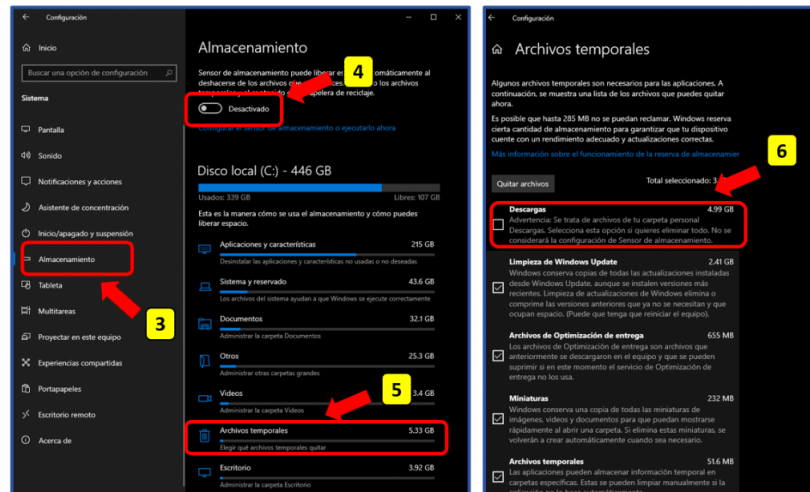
Configuración

Inicio

Buscar una opción de configuración

Sistema

Pantalla

Sonido

Notificaciones y acciones

Asistente de concentración

Inicio/apagado y suspensión

Almacenamiento

Tableta

Multitareas

Proyectar en este equipo

Experiencias compartidas

Portapapeles

Escritorio remoto

Acerca de

3

Almacenamiento

Sensor de almacenamiento puede liberar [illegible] automáticamente al deshacerse de los archivos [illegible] los archivos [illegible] papelera de reciclaje.

4

Desactivado

Configurar el Sensor de almacenamiento o ejecutarlo ahora

Disco local (C:) - 446 GB

Usados: 339 GB

Libres: 107 GB

Esta es la manera cómo se usa el almacenamiento y cómo puedes liberar espacio.

Aplicaciones y características 215 GB
Administrar las aplicaciones y características no usadas o no deseadas

Sistema y reservado 43.6 GB
Los archivos del sistema ayudan a que Windows se ejecute correctamente

Documentos 32.1 GB
Administrar la carpeta Documentos

Otros 25.3 GB
Administrar otras carpetas grandes

Videos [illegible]3.4 GB
Administrar la carpeta Videos

5

Archivos temporales 5.33 GB
Elegir qué archivos temporales quitar

Escritorio 3.92 GB
Administrar la carpeta Escritorio

Configuración

Archivos temporales

Algunos archivos temporales son necesarios para las aplicaciones. A continuación, se muestra una lista de los archivos que puedes quitar ahora.

Es posible que hasta 285 MB no se puedan reclamar. Windows reserva cierta cantidad de almacenamiento para garantizar que tu dispositivo cuente con un rendimiento adecuado y actualizaciones correctas.

Más información sobre el funcionamiento de la reserva de almacenamiento

6

Quitar archivos

Total seleccionado: 3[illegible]

Descargas 4.99 GB
Advertencia: Se trata de archivos de tu carpeta personal Descargas. Selecciona esta opción si quieres eliminar todo. No se considerará la configuración de Sensor de almacenamiento.

Limpieza de Windows Update 2.41 GB
Windows conserva copias de todas las actualizaciones instaladas desde Windows Update, incluso si se instalen versiones más recientes. Limpieza de actualizaciones de Windows elimina o comprime versiones anteriores de las actualizaciones que ya no se necesitan y que ocupan espacio. (Puede que tengas que reiniciar el equipo).

Archivos de Optimización de entrega 655 MB
Archivos de Optimización de entrega son archivos que anteriormente se descargaron en el equipo y que se pueden suprimir si en este momento el servicio de Optimización de entrega no los usa.

Miniaturas 232 MB
Windows conserva una copia de todas las miniaturas de imágenes, videos y documentos para que puedan mostrarse rápidamente al abrir una carpeta. Si elimina estas miniaturas, se crear automáticamente cuando sea necesario.

Archivos temporales 51.6 MB
Las aplicaciones pueden almacenar información temporal en carpetas específicas. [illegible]